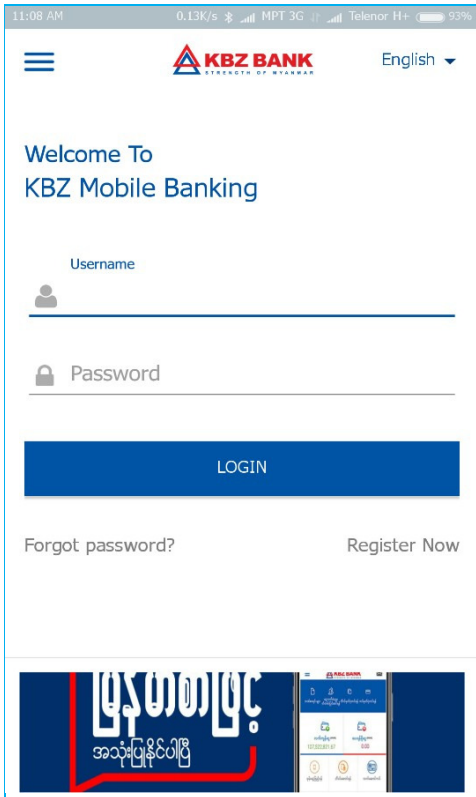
11:08 AM 0.13K/s MPT 3G Telenor H+ 93%

KBZ BANK
STRENGTH OF MYANMAR

English

Welcome To
KBZ Mobile Banking

Username

Password

LOGIN

Forgot password?

Register Now

မြန်တဲ့ဖြင့်
အသုံးပြုနိုင်ပါပြီ

KBZ BANK

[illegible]